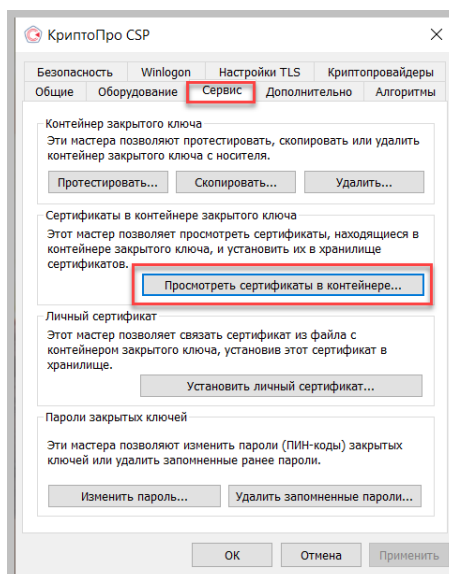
КриптоПро CSP

Безопасность | Winlogon | Настройки TLS | Криптопровайдеры
Общие | Оборудование | Сервис | Дополнительно | Алгоритмы

Контейнер закрытого ключа
Эти мастера позволяют протестировать, скопировать или удалить контейнер закрытого ключа с носителя.

Протестировать... | Скопировать... | Удалить...

Сертификаты в контейнере закрытого ключа
Этот мастер позволяет просмотреть сертификаты, находящиеся в контейнере закрытого ключа, и установить их в хранилище сертификатов.

Просмотреть сертификаты в контейнере...

Личный сертификат
Этот мастер позволяет связать сертификат из файла с контейнером закрытого ключа, установив этот сертификат в хранилище.

Установить личный сертификат...

Пароли закрытых ключей
Эти мастера позволяют изменить пароли (ПИН-коды) закрытых ключей или удалить запомненные ранее пароли.

Изменить пароль... | Удалить запомненные пароли...

ОК | Отмена | Применить